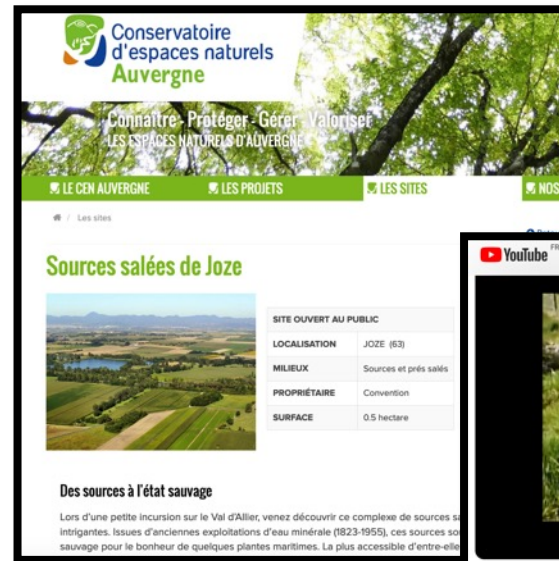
Conservatoire d'espaces naturels Auvergne

Connaître - Protéger - Gérer - Valoriser
LES ESPACES NATURELS D'AUVERGNE

LE CEN AUVERGNE
LES PROJETS
LES SITES
NOS

Les sites

Sources salées de Joze

| SITE OUVERT AU PUBLIC | |
|---|---|
| LOCALISATION | JOZE (63) |
| MILIEUX | Sources et prés salés |
| PROPRIÉTAIRE | Convention |
| SURFACE | 0.5 hectare |

YouTube FR

Des sources à l'état sauvage

Lors d'une petite incursion sur le Val d'Allier, venez découvrir ce complexe de sources sa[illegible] intrigantes. Issues d'anciennes exploitations d'eau minérale (1823-1955), ces sources so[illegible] sauvage pour le bonheur de quelques plantes maritimes. La plus accessible d'entre-elle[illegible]